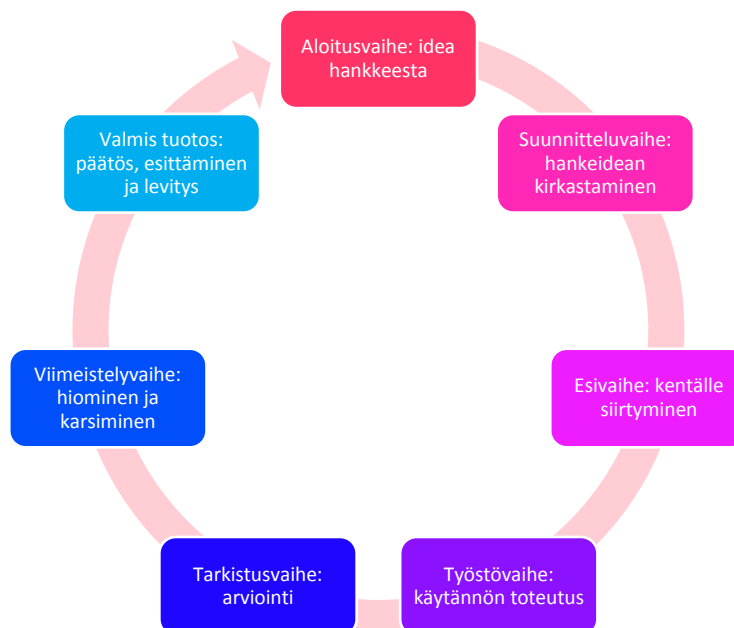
Aloitusvaihe: idea hankkeesta

Suunnitteluvaihe: hankeidean kirkastaminen

Esivaihe: kentälle siirtyminen

Työstövaihe: käytännön toteutus

Tarkistusvaihe: arviointi

Viimeistelyvaihe: hiominen ja karsiminen

Valmis tuotos: päätös, esittäminen ja levitys